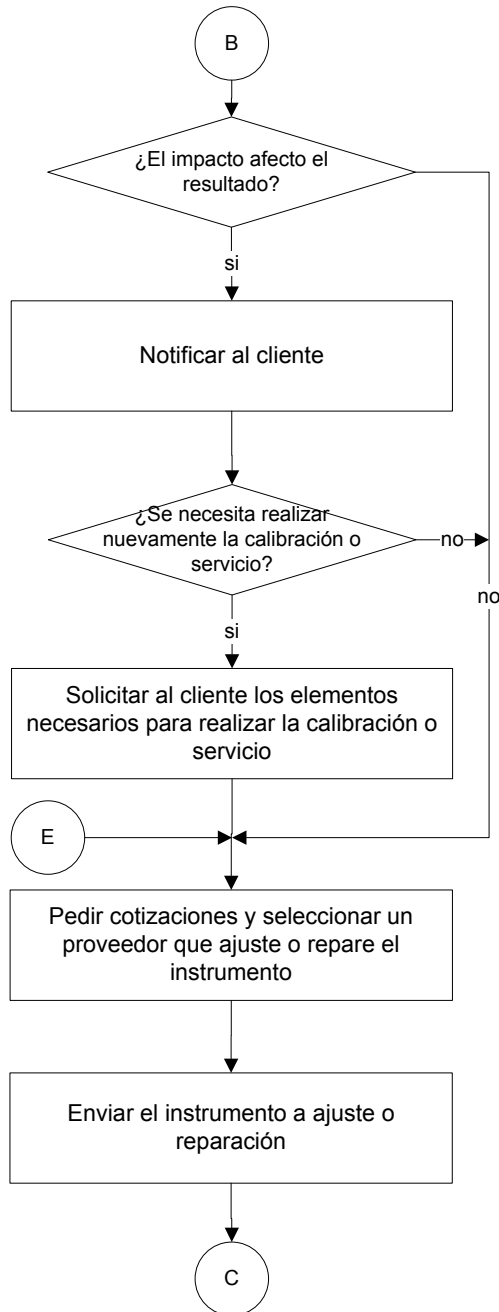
B

¿El impacto afecto el resultado?

si

Notificar al cliente

¿Se necesita realizar nuevamente la calibración o servicio?

no

no

si

Solicitar al cliente los elementos necesarios para realizar la calibración o servicio

E

Pedir cotizaciones y seleccionar un proveedor que ajuste o repare el instrumento

Enviar el instrumento a ajuste o reparación

C